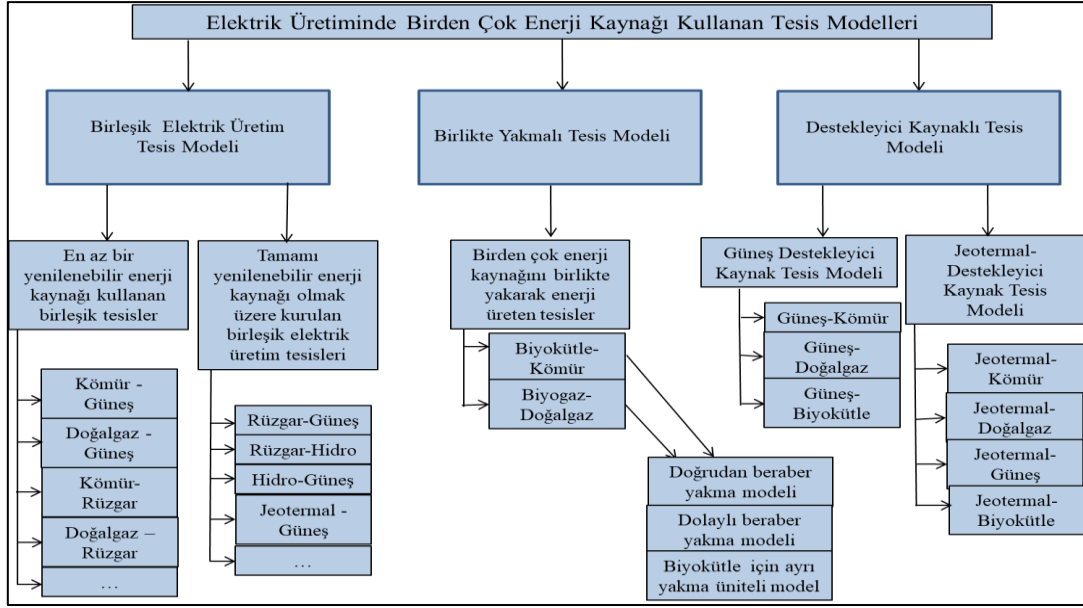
Elektrik Üretiminde Birden Çok Enerji Kaynağı Kullanan Tesis Modelleri

Birleşik Elektrik Üretim Tesis Modeli

En az bir yenilenebilir enerji kaynağı kullanan birleşik tesisler

Kömür - Güneş

Doğalgaz - Güneş

Kömür-Rüzgar

Doğalgaz – Rüzgar

…

Tamamı yenilenebilir enerji kaynağı olmak üzere kurulan birleşik elektrik üretim tesisleri

Rüzgar-Güneş

Rüzgar-Hidro

Hidro-Güneş

Jeotermal - Güneş

…

Birlikte Yakmalı Tesis Modeli

Birden çok enerji kaynağını birlikte yakarak enerji üreten tesisler

Biyokütle-Kömür

Biyogaz-Doğalgaz

Doğrudan beraber yakma modeli

Dolaylı beraber yakma modeli

Biyokütle için ayrı yakma üniteli model

Destekleyici Kaynaklı Tesis Modeli

Güneş Destekleyici Kaynak Tesis Modeli

Güneş-Kömür

Güneş-Doğalgaz

Güneş-Biyokütle

Jeotermal-Destekleyici Kaynak Tesis Modeli

Jeotermal-Kömür

Jeotermal-Doğalgaz

Jeotermal-Güneş

Jeotermal-Biyokütle